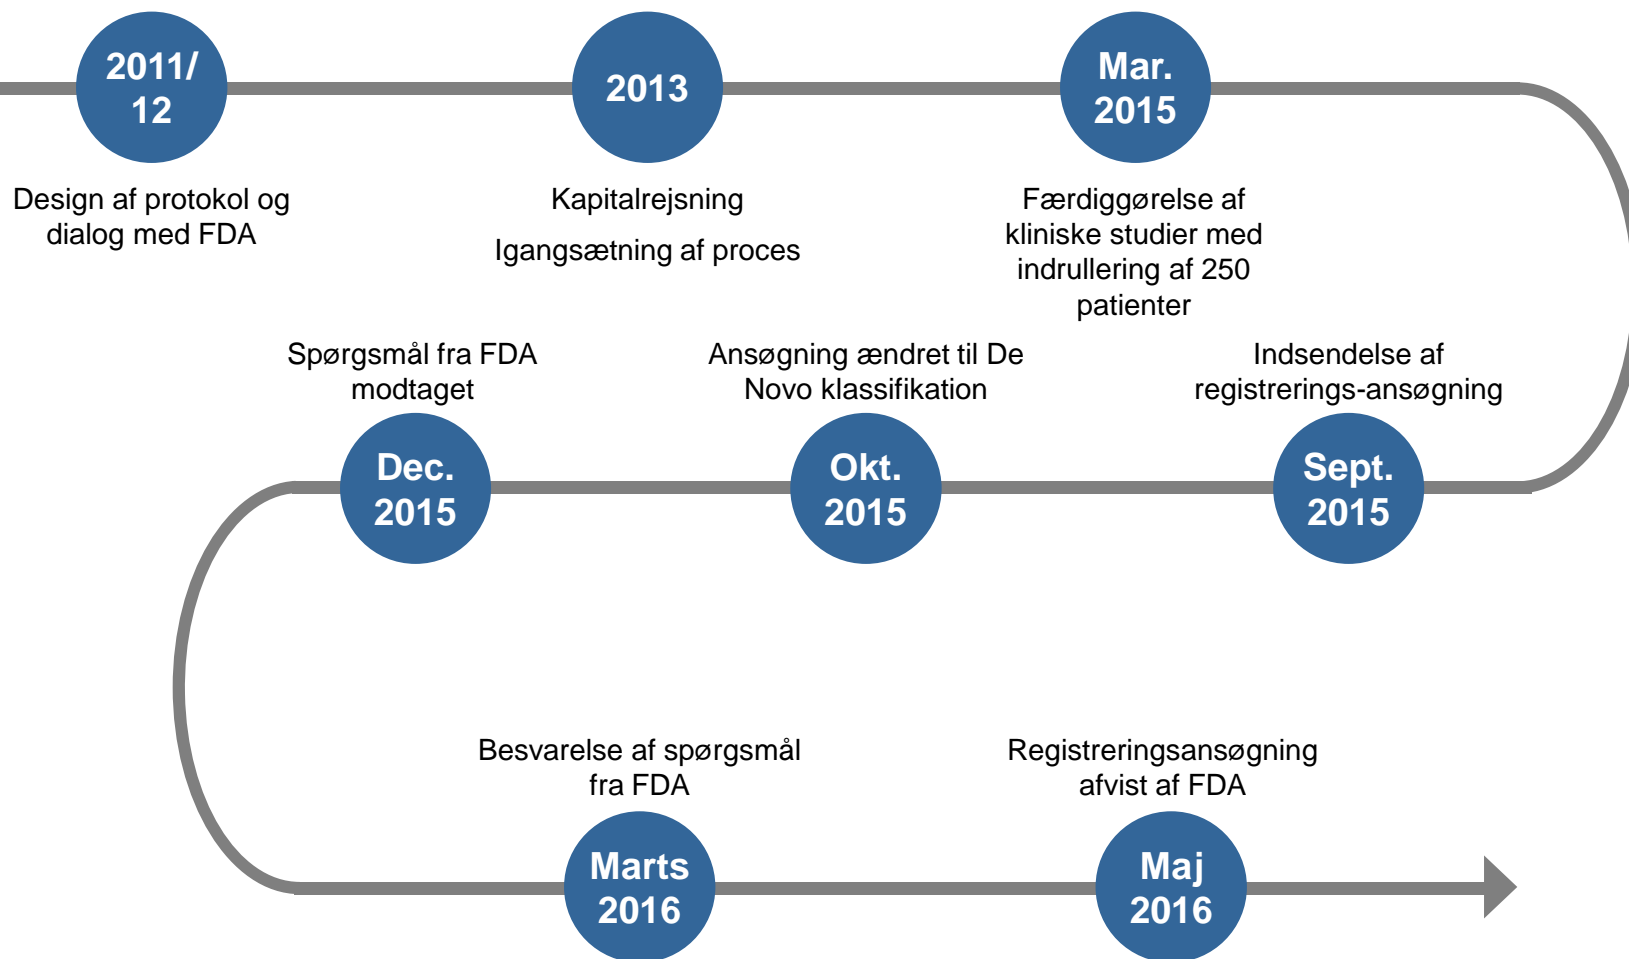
2011/ 12

Design af protokol og dialog med FDA

2013

Kapitalrejsning

Igangsætning af proces

Mar. 2015

Færdiggørelse af kliniske studier med indrullering af 250 patienter

Sept. 2015

Indsendelse af registrerings-ansøgning

Okt. 2015

Ansøgning ændret til De Novo klassifikation

Dec. 2015

Spørgsmål fra FDA modtaget

Marts 2016

Besvarelse af spørgsmål fra FDA

Maj 2016

Registreringsansøgning afvist af FDA